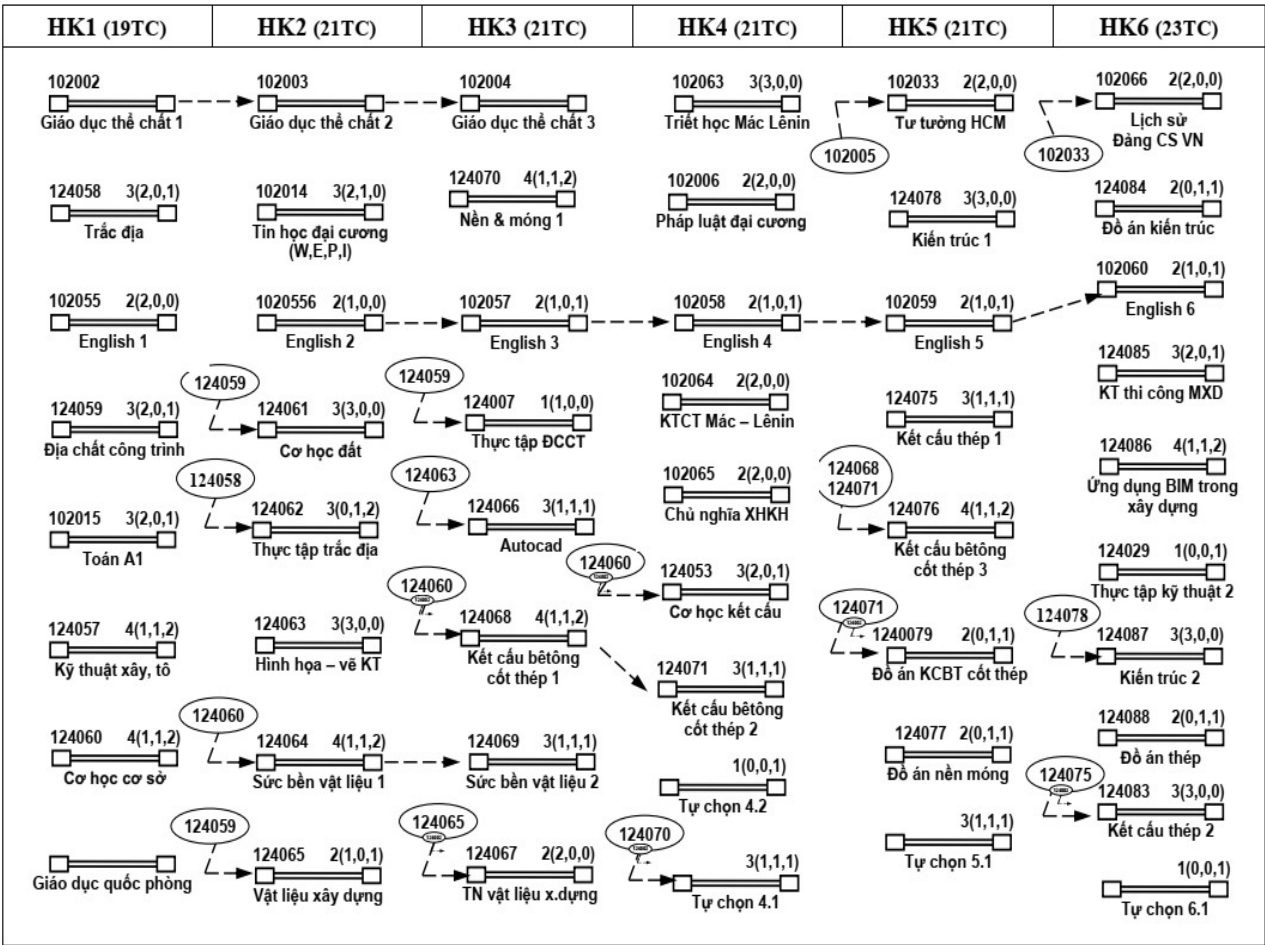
| HK1 (19TC) | HK2 (21TC) | HK3 (21TC) | HK4 (21TC) | HK5 (21TC) | HK6 (23TC) |
|---|---|---|---|---|---|

102002
Giáo dục thể chất 1

124058 3(2,0,1)
Trắc địa

102055 2(2,0,0)
English 1

124059 3(2,0,1)
Địa chất công trình

102015 3(2,0,1)
Toán A1

124057 4(1,1,2)
Kỹ thuật xây, tô

124060 4(1,1,2)
Cơ học cơ sở

Giáo dục quốc phòng

102003
Giáo dục thể chất 2

102014 3(2,1,0)
Tin học đại cương (W,E,P,I)

1020556 2(1,0,0)
English 2

124059
124061 3(3,0,0)
Cơ học đất

124058
124062 3(0,1,2)
Thực tập trắc địa

124063 3(3,0,0)
Hình họa – vẽ KT

124060
124064 4(1,1,2)
Sức bền vật liệu 1

124059
124065 2(1,0,1)
Vật liệu xây dựng

102004
Giáo dục thể chất 3

124070 4(1,1,2)
Nền & móng 1

102057 2(1,0,1)
English 3

124059
124007 1(1,0,0)
Thực tập ĐCCT

124063
124066 3(1,1,1)
Autocad

124060
124068 4(1,1,2)
Kết cấu bêtông cốt thép 1

124069 3(1,1,1)
Sức bền vật liệu 2

124065
124067 2(2,0,0)
TN vật liệu x.dựng

102063 3(3,0,0)
Triết học Mác Lênin

102006 2(2,0,0)
Pháp luật đại cương

102058 2(1,0,1)
English 4

102064 2(2,0,0)
KTCT Mác – Lênin

102065 2(2,0,0)
Chủ nghĩa XHKH

124060
124053 3(2,0,1)
Cơ học kết cấu

124071 3(1,1,1)
Kết cấu bêtông cốt thép 2

1(0,0,1)
Tự chọn 4.2

124070
3(1,1,1)
Tự chọn 4.1

102005
102033 2(2,0,0)
Tư tưởng HCM

124078 3(3,0,0)
Kiến trúc 1

102059 2(1,0,1)
English 5

124075 3(1,1,1)
Kết cấu thép 1

124068
124071
124076 4(1,1,2)
Kết cấu bêtông cốt thép 3

124071
1240079 2(0,1,1)
Đồ án KCBT cốt thép

124077 2(0,1,1)
Đồ án nền móng

3(1,1,1)
Tự chọn 5.1

102033
102066 2(2,0,0)
Lịch sử Đảng CS VN

124084 2(0,1,1)
Đồ án kiến trúc

102060 2(1,0,1)
English 6

124085 3(2,0,1)
KT thi công MXD

124086 4(1,1,2)
Ứng dụng BIM trong xây dựng

124029 1(0,0,1)
Thực tập kỹ thuật 2

124078
124087 3(3,0,0)
Kiến trúc 2

124088 2(0,1,1)
Đồ án thép

124075
124083 3(3,0,0)
Kết cấu thép 2

1(0,0,1)
Tự chọn 6.1